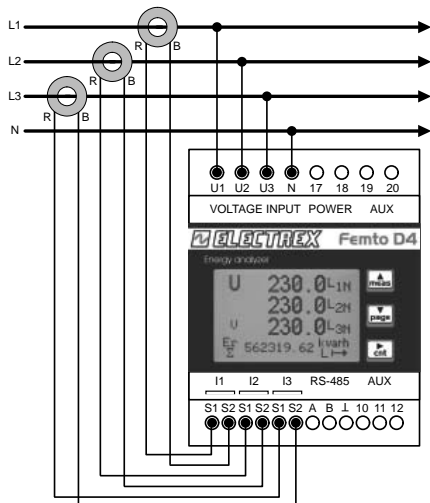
L1
L2
L3
N
R B
R B
R B
U1 U2 U3 N 17 18 19 20
VOLTAGE INPUT POWER AUX
ELECTREX Femto D4
Energy analyzer
U 230.0 L1N
230.0 L2N
U 230.0 L3N
Er Σ 562319.62 kvarh L
meas
page
cnt
I1 I2 I3 RS-485 AUX
S1 S2 S1 S2 S1 S2 A B ⊥ 10 11 12